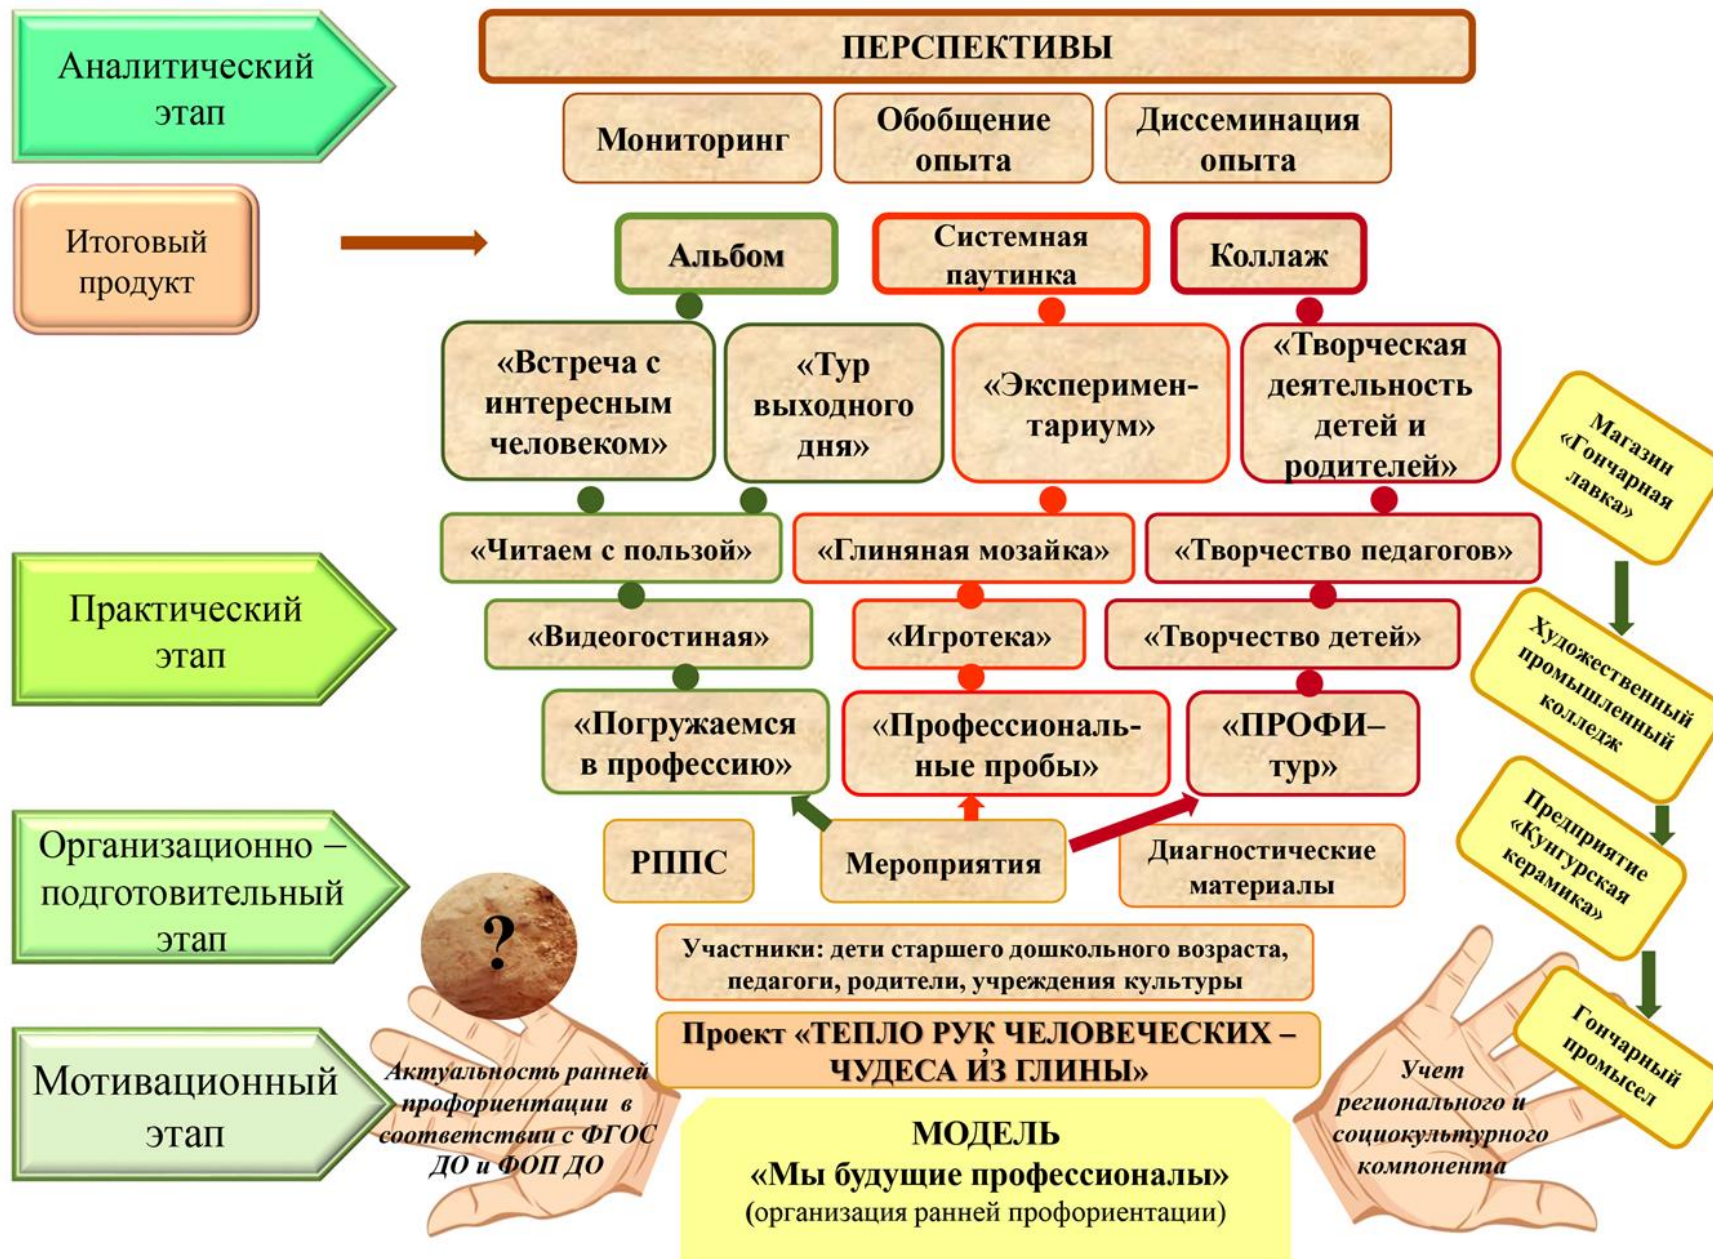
Аналитический этап

ПЕРСПЕКТИВЫ

Мониторинг

Обобщение опыта

Диссеминация опыта

Итоговый продукт

Альбом

Системная паутинка

Коллаж

«Встреча с интересным человеком»

«Тур выходного дня»

«Эксперимен-тариум»

«Творческая деятельность детей и родителей»

Магазин «Гончарная лавка»

«Читаем с пользой»

«Глиняная мозайка»

«Творчество педагогов»

Практический этап

«Видеогостиная»

«Игротека»

«Творчество детей»

Художественный промышленный колледж

«Погружаемся в профессию»

«Профессиональ-ные пробы»

«ПРОФИ–тур»

Предприятие «Кунгурская керамика»

Организационно – подготовительный этап

РППС

Мероприятия

Диагностические материалы

?

Участники: дети старшего дошкольного возраста, педагоги, родители, учреждения культуры

Гончарный промысел

Проект «ТЕПЛО РУК ЧЕЛОВЕЧЕСКИХ – ЧУДЕСА ИЗ ГЛИНЫ»

Мотивационный этап

Актуальность ранней профориентации в соответствии с ФГОС ДО и ФОП ДО

Учет регионального и социокультурного компонента

МОДЕЛЬ
«Мы будущие профессионалы»
(организация ранней профориентации)